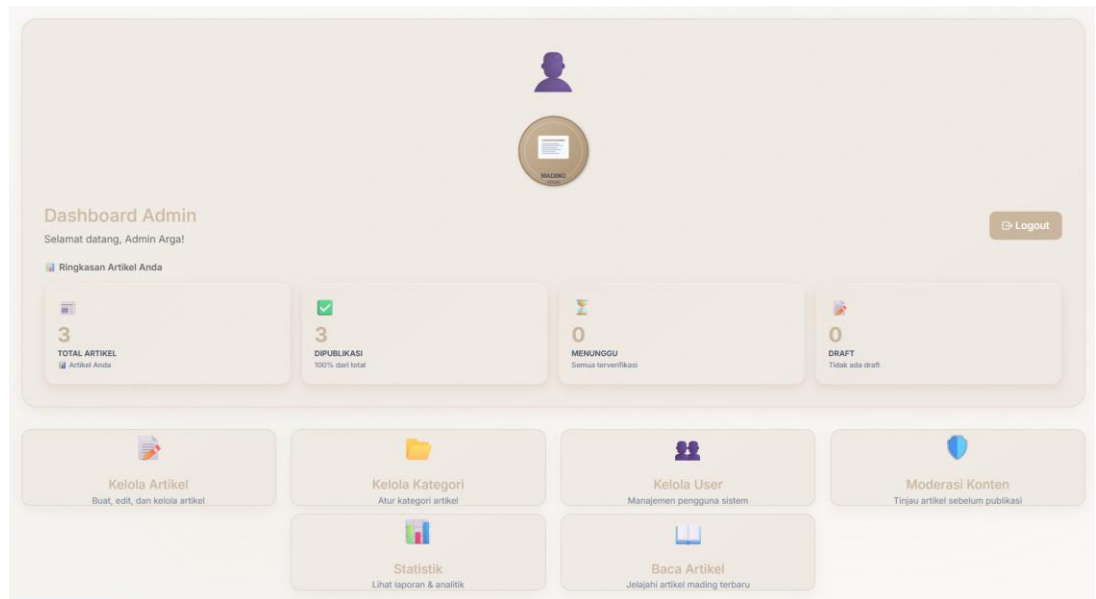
MADING

Dashboard Admin

Selamat datang, Admin Arga!

Logout

Ringkasan Artikel Anda

3
TOTAL ARTIKEL
Artikel Anda

3
DIPUBLIKASI
100% dari total

0
MENUNGGU
Semua terverifikasi

0
DRAFT
Tidak ada draft

Kelola Artikel
Buat, edit, dan kelola artikel

Kelola Kategori
Atur kategori artikel

Kelola User
Manajemen pengguna sistem

Moderasi Konten
Tinjau artikel sebelum publikasi

Statistik
Lihat laporan & analitik

Baca Artikel
Jelajahi artikel mading terbaru